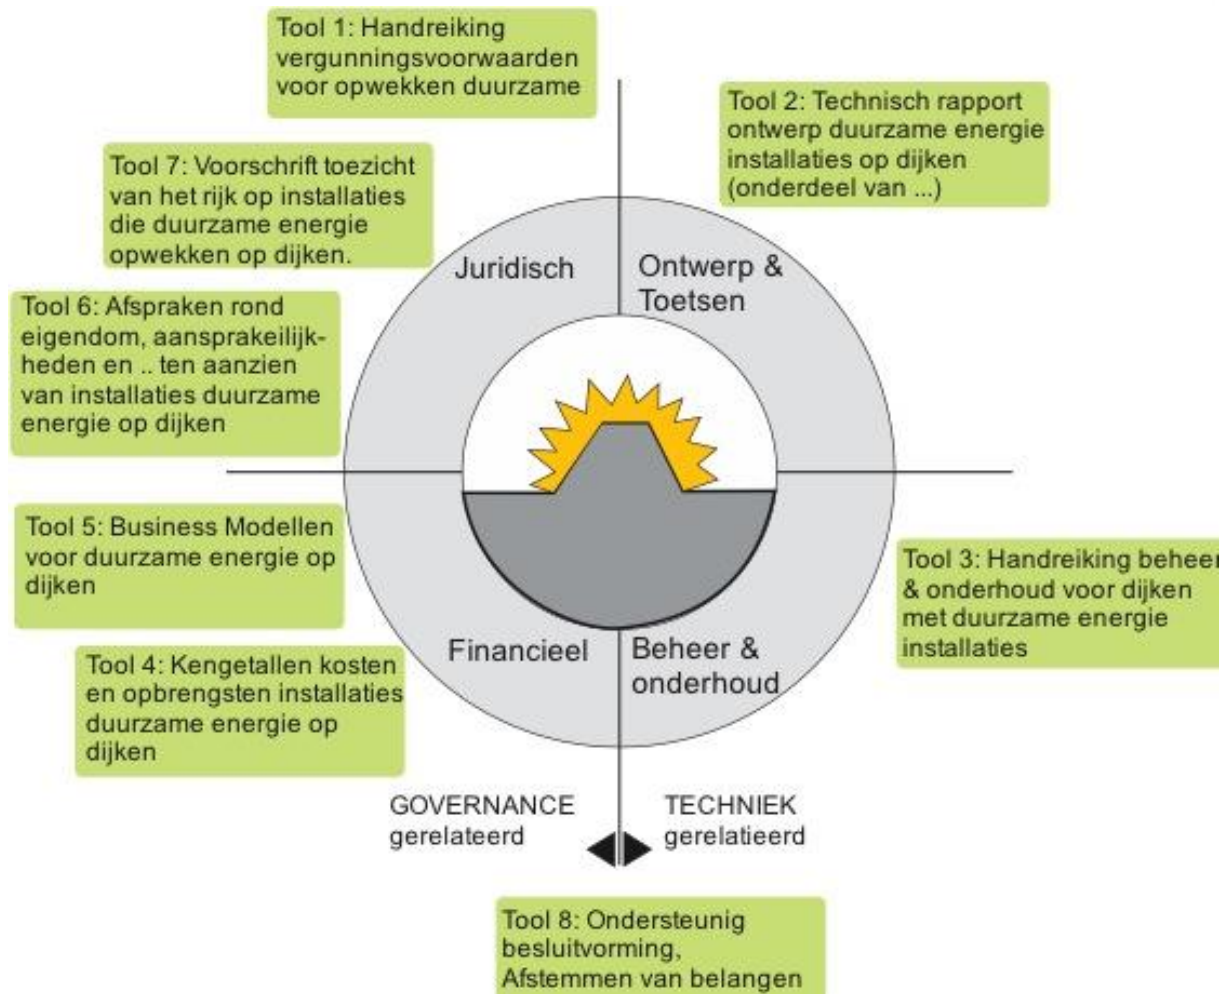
Tool 1: Handreiking vergunningsvoorwaarden voor opwekken duurzame

Tool 2: Technisch rapport ontwerp duurzame energie installaties op dijken (onderdeel van ...)

Tool 7: Voorschrift toezicht van het rijk op installaties die duurzame energie opwekken op dijken.

Juridisch

Ontwerp & Toetsen

Tool 6: Afspraken rond eigendom, aansprakeilijkheden en .. ten aanzien van installaties duurzame energie op dijken

Tool 5: Business Modellen voor duurzame energie op dijken

Tool 3: Handreiking beheer & onderhoud voor dijken met duurzame energie installaties

Financieel

Beheer & onderhoud

Tool 4: Kengetallen kosten en opbrengsten installaties duurzame energie op dijken

GOVERNANCE gerelateerd

TECHNIEK gerelatieerd

Tool 8: Ondersteunig besluitvorming, Afstemmen van belangen